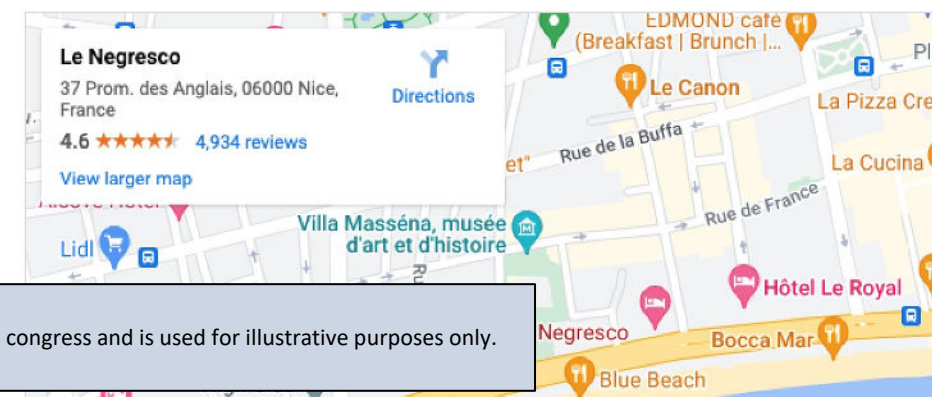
Le Negresco
37 Prom. des Anglais, 06000 Nice, France
Directions
4.6 ★★★★★ 4,934 reviews
View larger map

EDMOND café (Breakfast | Brunch |...
Le Canon
La Pizza Cre
Rue de la Buffa
et"
La Cucina
Rue de France
Villa Masséna, musée d'art et d'histoire
Lidl
Hôtel Le Royal
Negresco
Bocca Mar
Blue Beach

congress and is used for illustrative purposes only.